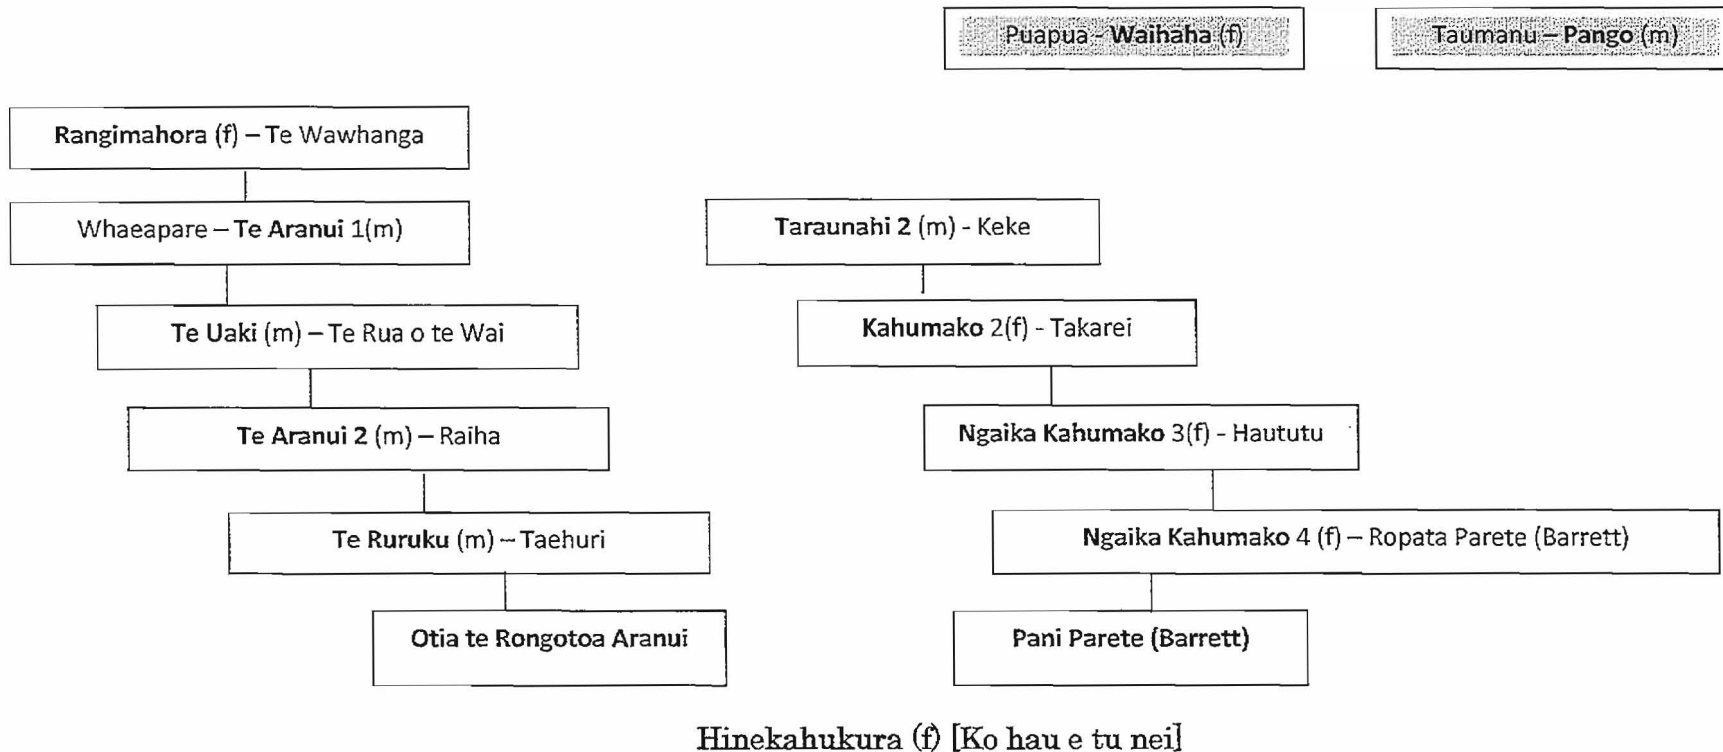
Puapua - Waihaha (f)

Taumanu – Pango (m)

Rangimahora (f) – Te Wawhanga

Whaeapare – Te Aranui 1(m)

Te Uaki (m) – Te Rua o te Wai

Te Aranui 2 (m) – Raiha

Te Ruruku (m) – Taehuri

Otia te Rongotoa Aranui

Taraunahi 2 (m) - Keke

Kahumako 2(f) - Takarei

Ngaika Kahumako 3(f) - Haututu

Ngaika Kahumako 4 (f) – Ropata Parete (Barrett)

Pani Parete (Barrett)

Hinekahukura (f) [Ko hau e tu nei]